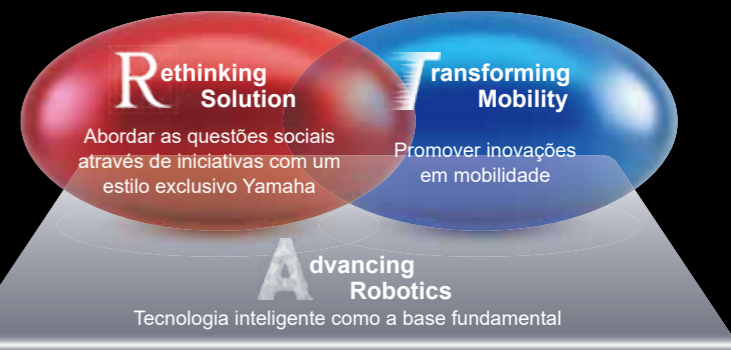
Rethinking Solution

Abordar as questões sociais através de iniciativas com um estilo exclusivo Yamaha

Transforming Mobility

Promover inovações em mobilidade

Advancing Robotics

Tecnologia inteligente como a base fundamental